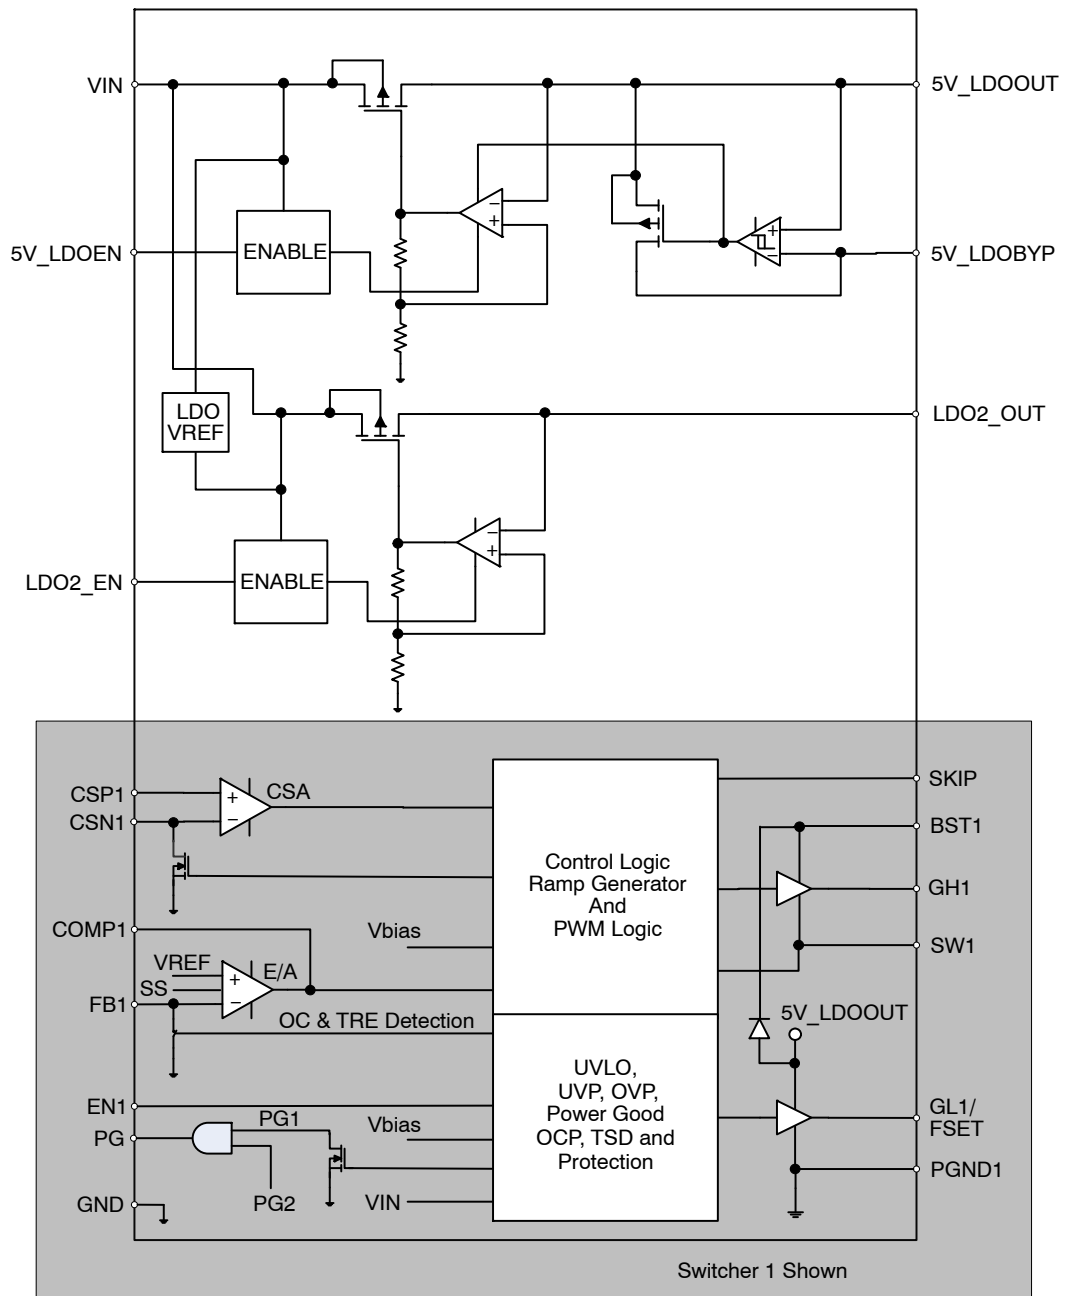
VIN

5V_LDOOUT

5V_LDOEN

ENABLE

5V_LDOBYP

LDO VREF

LDO2_OUT

LDO2_EN

ENABLE

CSP1

CSA

SKIP

CSN1

BST1

Control Logic Ramp Generator And PWM Logic

GH1

COMP1

Vbias

SW1

VREF

E/A

SS

FB1

5V_LDOOUT

OC & TRE Detection

UVLO, UVP, OVP, Power Good OCP, TSD and Protection

EN1

PG1

Vbias

GL1/ FSET

PG

PGND1

VIN

GND

PG2

Switcher 1 Shown